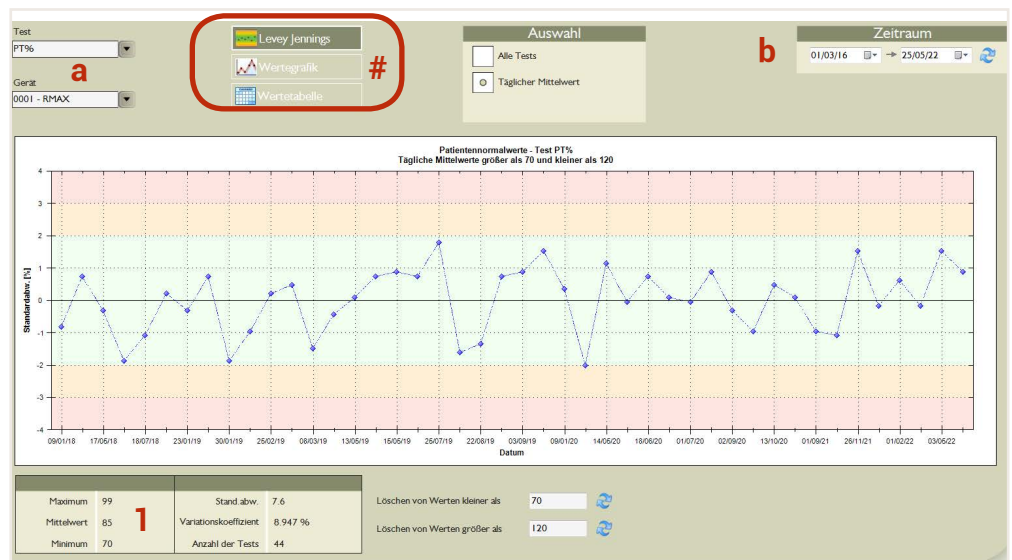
Test
PT%
a
Gerät
0001 - RMAX

Levey Jennings
Wertegrafik
Wertetabelle
#

Auswahl
Alle Tests
Täglicher Mittelwert

Zeitraum
b
01/03/16
25/05/22

Patientennormalwerte - Test PT%
Tägliche Mittelwerte größer als 70 und kleiner als 120

Standardabw. [%]
4
3
2
1
0
-1
-2
-3
-4

09/01/18 17/05/18 18/07/18 23/01/19 30/01/19 25/02/19 08/03/19 13/05/19 15/05/19 25/07/19 22/08/19 03/09/19 09/01/20 14/05/20 18/06/20 01/07/20 02/09/20 13/10/20 01/09/21 26/11/21 01/02/22 03/06/22
Datum

| | | | |
|---|---|---|---|
| Maximum | 99 | Stand.abw. | 7.6 |
| Mittelwert | 85 | Variationskoeffizient | 8.947 % |
| Minimum | 70 | Anzahl der Tests | 44 |

1

Löschen von Werten kleiner als 70
Löschen von Werten größer als 120